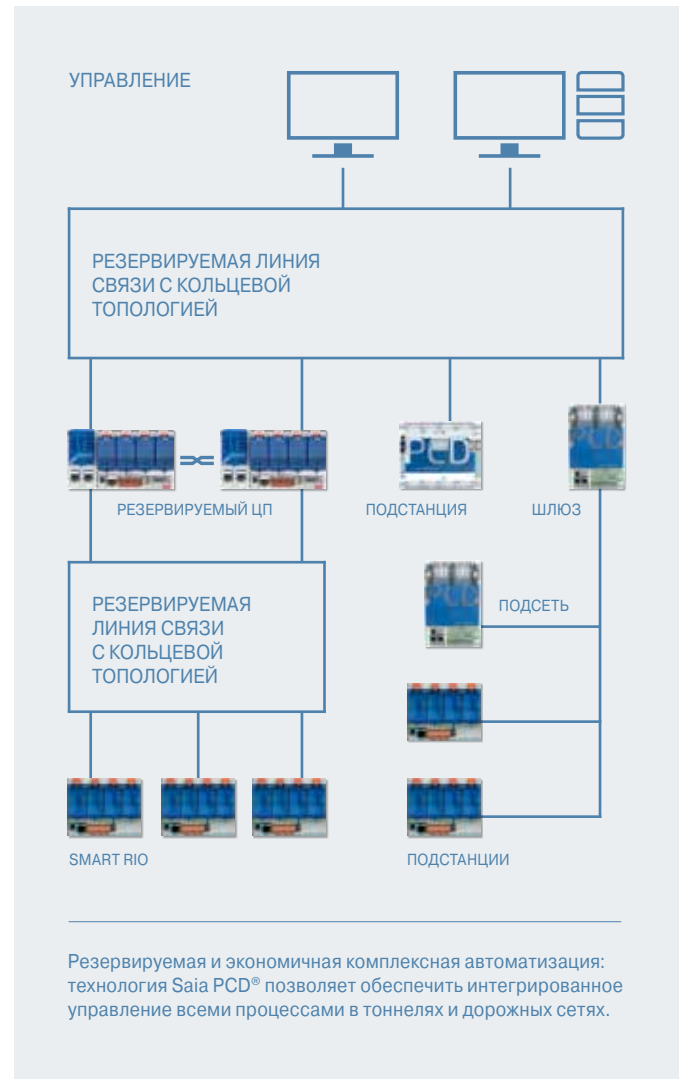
УПРАВЛЕНИЕ

РЕЗЕРВИРУЕМАЯ ЛИНИЯ СВЯЗИ С КОЛЬЦЕВОЙ ТОПОЛОГИЕЙ

PCD

РЕЗЕРВИРУЕМЫЙ ЦП

ПОДСТАНЦИЯ

ШЛЮЗ

ПОДСЕТЬ

РЕЗЕРВИРУЕМАЯ ЛИНИЯ СВЯЗИ С КОЛЬЦЕВОЙ ТОПОЛОГИЕЙ

SMART RIO

ПОДСТАНЦИИ

Резервируемая и экономичная комплексная автоматизация: технология Saia PCD® позволяет обеспечить интегрированное управление всеми процессами в тоннелях и дорожных сетях.